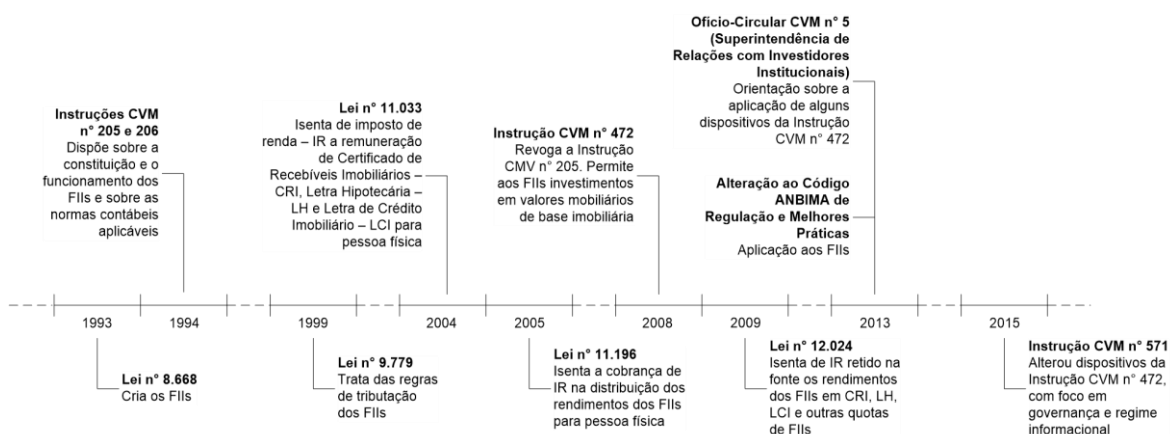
**Instruções CVM n° 205 e 206**
Dispõe sobre a constituição e o funcionamento dos FIIs e sobre as normas contábeis aplicáveis

**Lei n° 11.033**
Isenta de imposto de renda – IR a remuneração de Certificado de Recebíveis Imobiliários – CRI, Letra Hipotecária – LH e Letra de Crédito Imobiliário – LCI para pessoa física

**Instrução CVM n° 472**
Revoga a Instrução CMV n° 205. Permite aos FIIs investimentos em valores mobiliários de base imobiliária

**Ofício-Circular CVM n° 5 (Superintendência de Relações com Investidores Institucionais)**
Orientação sobre a aplicação de alguns dispositivos da Instrução CVM n° 472

**Alteração ao Código ANBIMA de Regulação e Melhores Práticas**
Aplicação aos FIIs

1993
1994
1999
2004
2005
2008
2009
2013
2015

**Lei n° 8.668**
Cria os FIIs

**Lei n° 9.779**
Trata das regras de tributação dos FIIs

**Lei n° 11.196**
Isenta a cobrança de IR na distribuição dos rendimentos dos FIIs para pessoa física

**Lei n° 12.024**
Isenta de IR retido na fonte os rendimentos dos FIIs em CRI, LH, LCI e outras quotas de FIIs

**Instrução CVM n° 571**
Alterou dispositivos da Instrução CVM n° 472, com foco em governança e regime informacional